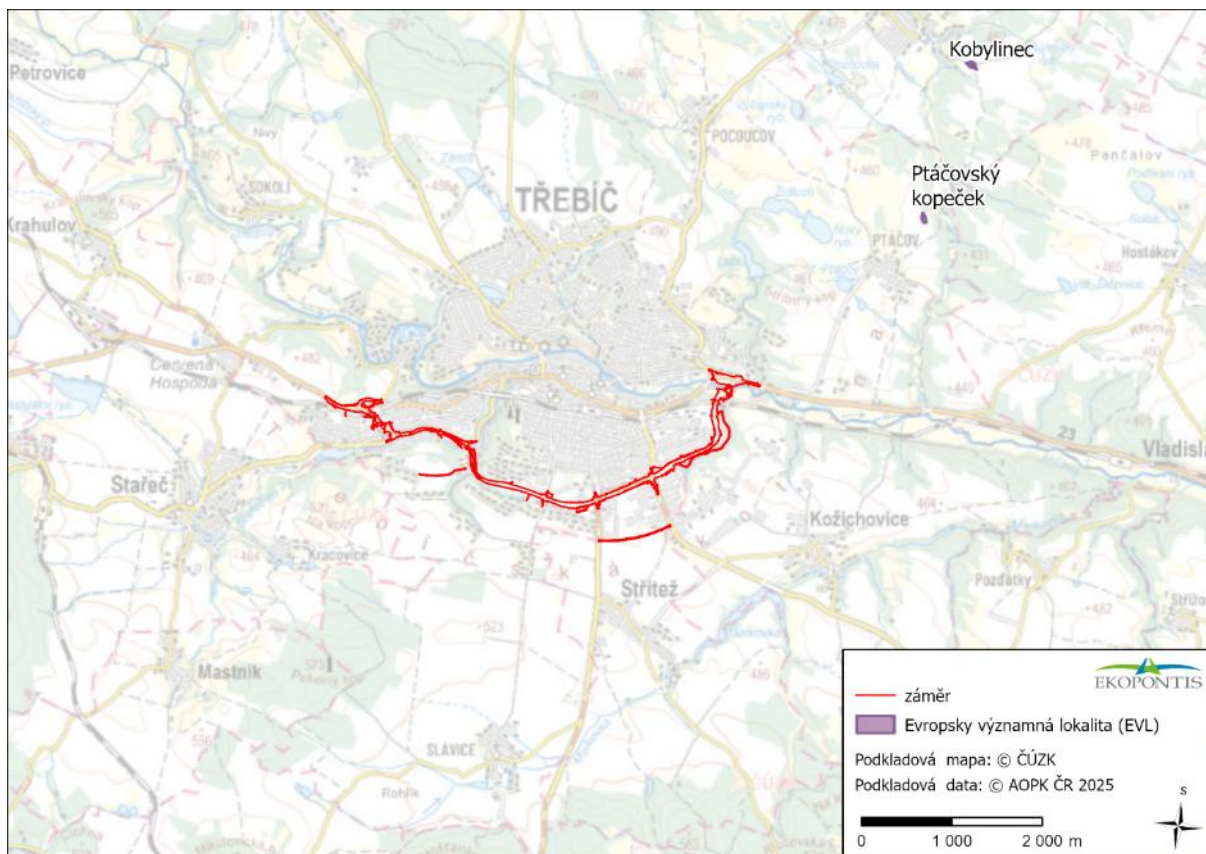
Kobylinec

Petrovice

Ptáčovský kopeček

POCOUCOV

TŘEBÍČ

SOKOLÍ

Pančalov

Krahulov

PTÁČOV

Hostákov

Červená Hospoda

Vladisl

Stařeč

Kožichovice

Kracovice

Střítež

Pozďátky

Mastník

SLAVICE

EKOPONTIS

záměr

Evropsky významná lokalita (EVL)

Podkladová mapa: © ČÚZK

Podkladová data: © AOPK ČR 2025

0 1 000 2 000 m

S